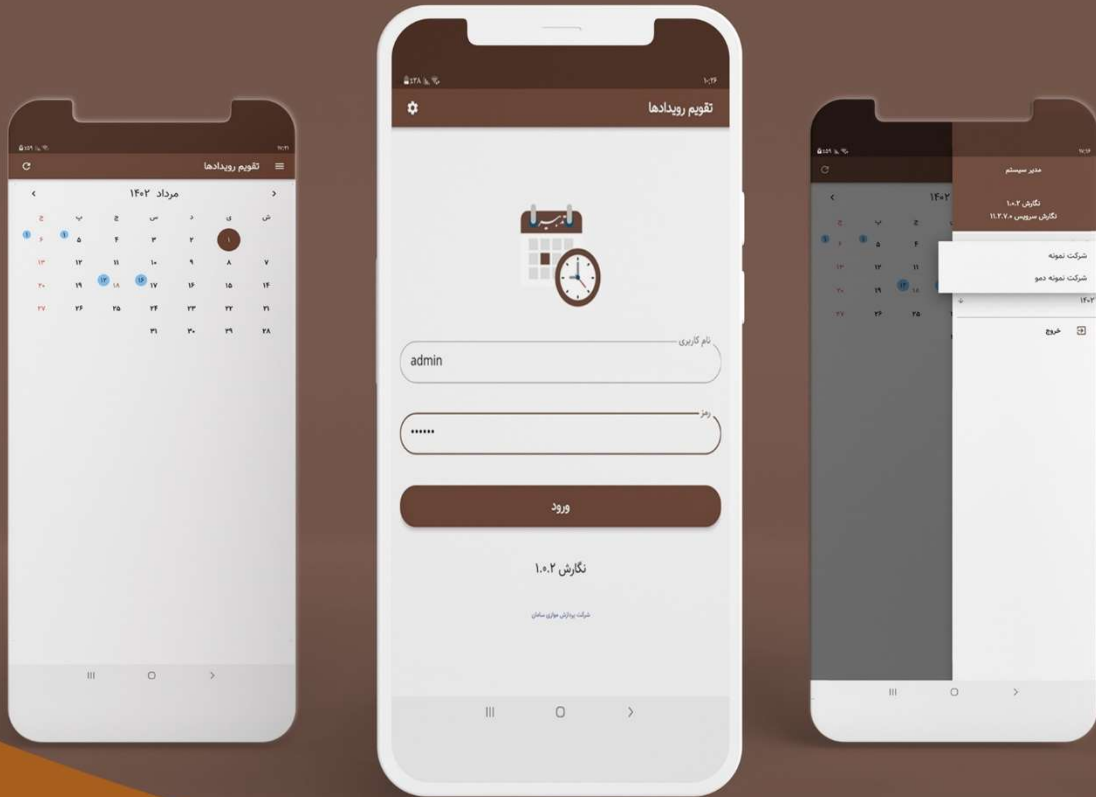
۱۰:۲۱

تقویم رویدادها

<	مرداد ۱۴۰۲	>

ش	ی	د	س	چ	پ	ج
			۱	۲	۳	۴	۵	۶
۷	۸	۹	۱۰	۱۱	۱۲	۱۳
۱۴	۱۵	۱۶	۱۷	۱۸	۱۹	۲۰
۲۱	۲۲	۲۳	۲۴	۲۵	۲۶	۲۷
۲۸	۲۹	۳۰	۳۱

۱۰:۱۶

تقویم رویدادها

نام کاربری
admin

رمز
••••••

ورود

نگارش ۱.۰.۲

شرکت پردازش موازی سامان

۱۰:۱۶

مدیر سیستم

نگارش ۱.۰.۲
نگارش سرویس ۱۱.۲.۷.۰

شرکت نمونه
شرکت نمونه دمو

۱۴۰۲

خروج